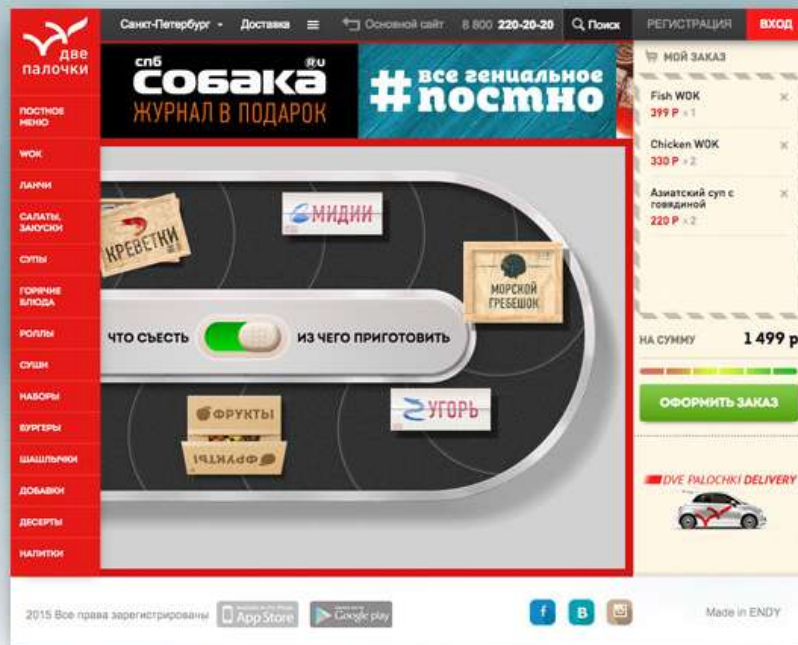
две палочки

Санкт-Петербург • Доставка ≡ Основной сайт 8 800 220-20-20 Поиск РЕГИСТРАЦИЯ ВХОД

ПОСТНОЕ МЕНЮ
WOK
ЛАНЧИ
САЛАТЫ, ЗАКУСКИ
СУПЫ
ГОРЯЧИЕ БЛЮДА
РОЛЛЫ
СУШИ
НАБОРЫ
БУРГЕРЫ
ШАШЛЫЧКИ
ДОБАВКИ
ДЕСЕРТЫ
НАПИТКИ

спб собака ru ЖУРНАЛ В ПОДАРОК

#все гениальное постно

КРЕВЕТКИ
МИДИИ
МОРСКОЙ ГРЕБЕШОК
ЧТО СЪЕСТЬ
ИЗ ЧЕГО ПРИГОТОВИТЬ
ФРУКТЫ
ФРУКТЫ
УГОРЬ

МОЙ ЗАКАЗ
Fish WOK
399 Р × 1
Chicken WOK
330 Р × 2
Азиатский суп с говядиной
220 Р × 2

НА СУММУ 1 499 р

ОФОРМИТЬ ЗАКАЗ

DVE PALOCHKI DELIVERY

2015 Все права зарегистрированы App Store Google play

f В

Made in ENDY